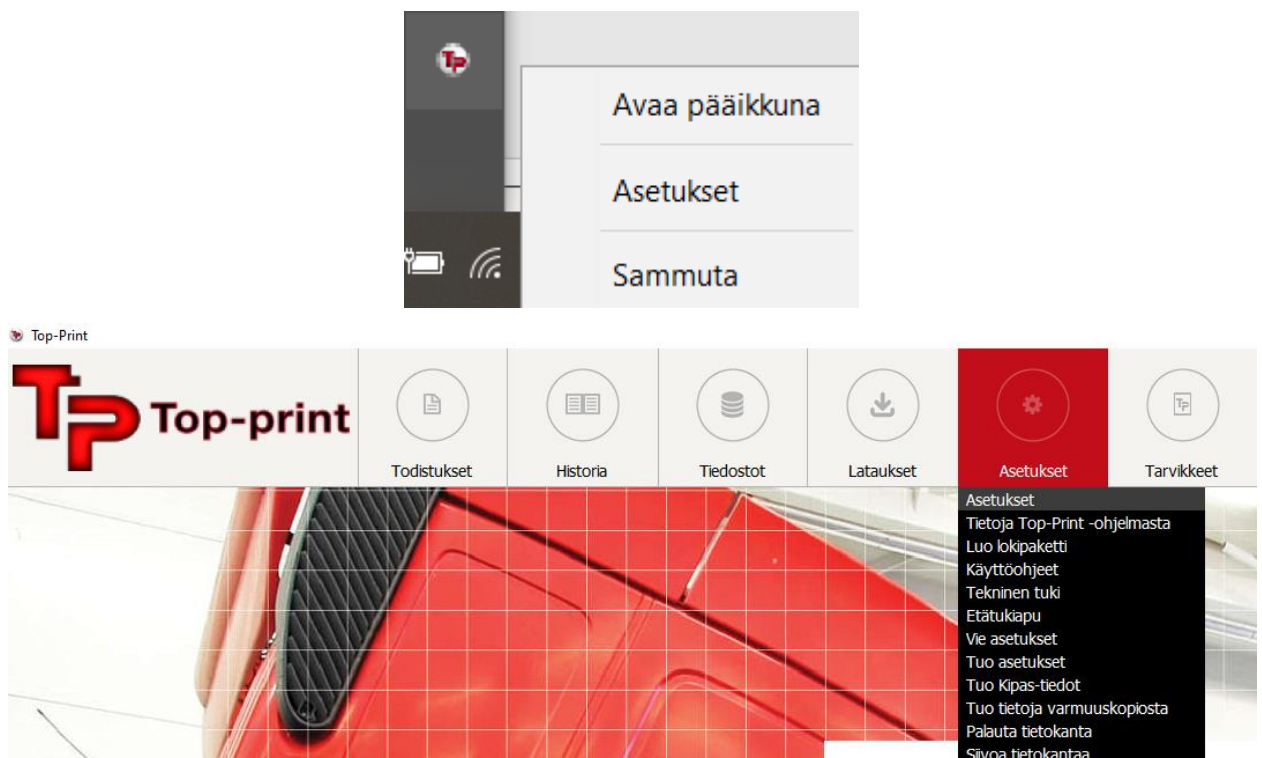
Avaa pääikkuna
Asetukset
Sammuta

Top-Print
TP Top-print
Todistukset
Historia
Tiedostot
Lataukset
Asetukset
Tarvikkeet
Asetukset
Tietoja Top-Print -ohjelmasta
Luo lokipaketti
Käyttöohjeet
Tekninen tuki
Etätukiapu
Vie asetukset
Tuo asetukset
Tuo Kipas-tiedot
Tuo tietoja varmuuskopiosta
Palauta tietokanta
Siivoa tietokantaa